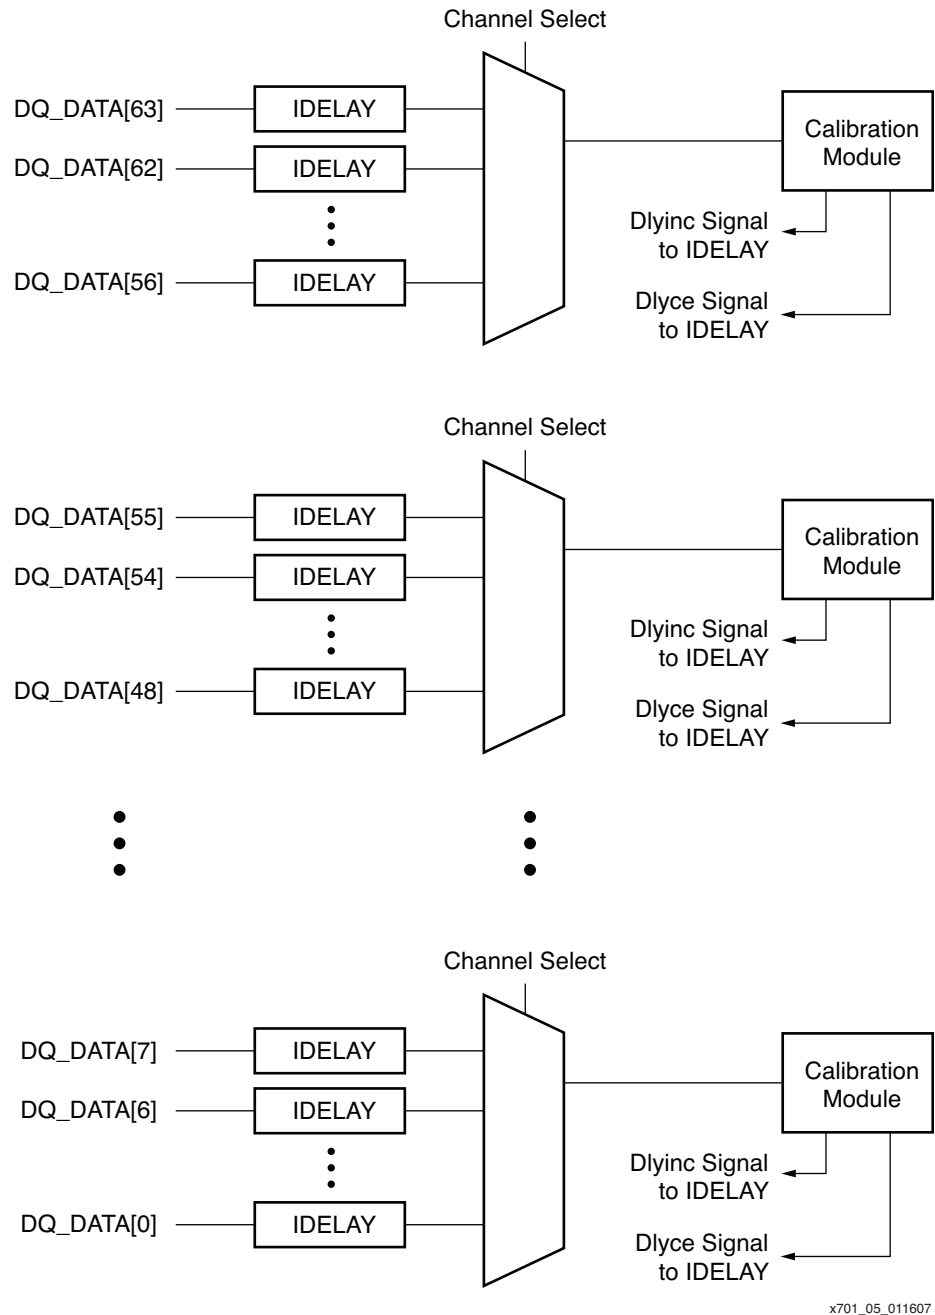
Channel Select

DQ_DATA[63] IDELAY

DQ_DATA[62] IDELAY

DQ_DATA[56] IDELAY

Calibration Module

Dlyinc Signal to IDELAY

Dlyce Signal to IDELAY

Channel Select

DQ_DATA[55] IDELAY

DQ_DATA[54] IDELAY

DQ_DATA[48] IDELAY

Calibration Module

Dlyinc Signal to IDELAY

Dlyce Signal to IDELAY

Channel Select

DQ_DATA[7] IDELAY

DQ_DATA[6] IDELAY

DQ_DATA[0] IDELAY

Calibration Module

Dlyinc Signal to IDELAY

Dlyce Signal to IDELAY

x701_05_011607